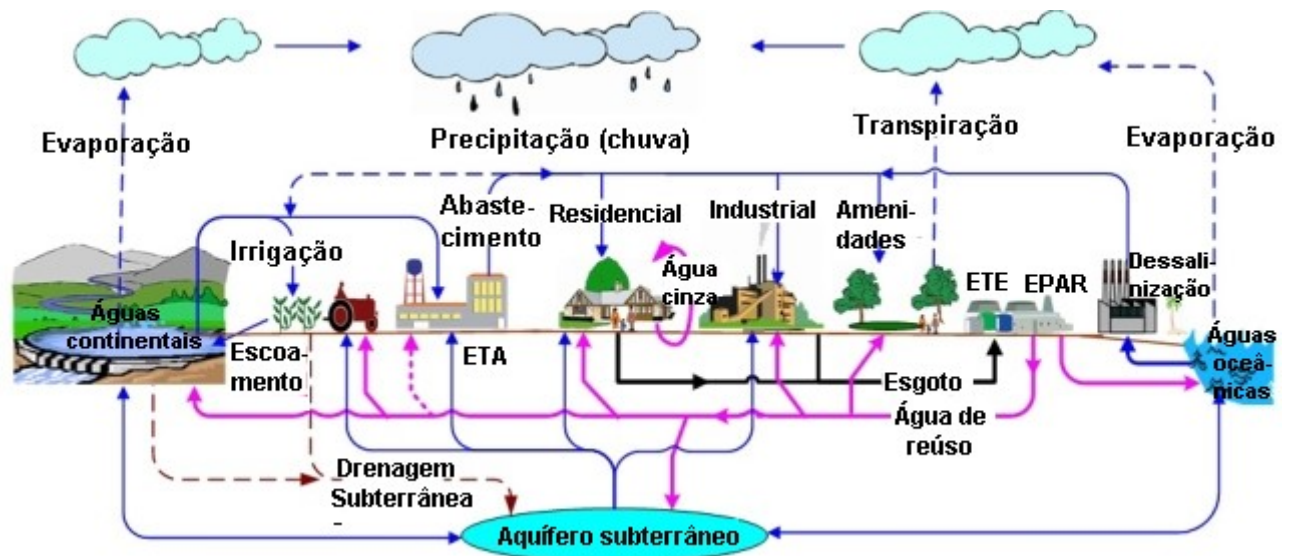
Evaporação

Precipitação (chuva)

Transpiração

Evaporação

Abastecimento

Residencial

Industrial

Amenidades

Irrigação

Água cinza

ETE

EPAR

Dessalinização

Águas continentais

Escoamento

ETA

Esgoto

Águas oceânicas

Água de reúso

Drenagem Subterrânea

Aquífero subterrâneo